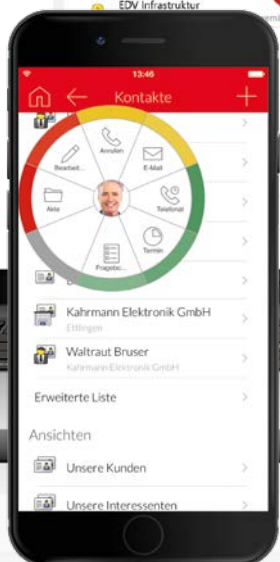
EDV Infrastruktur

13:46

Kontakte

Anrufen

E-Mail

Bearbeit...

Akte

Telefonat

Termin

Fragebo...

Kahrmann Elektronik GmbH
Ettlingen

Waltraut Bruser
Kahrmann Elektronik GmbH

Erweiterte Liste

Ansichten

Unsere Kunden

Unsere Interessenten